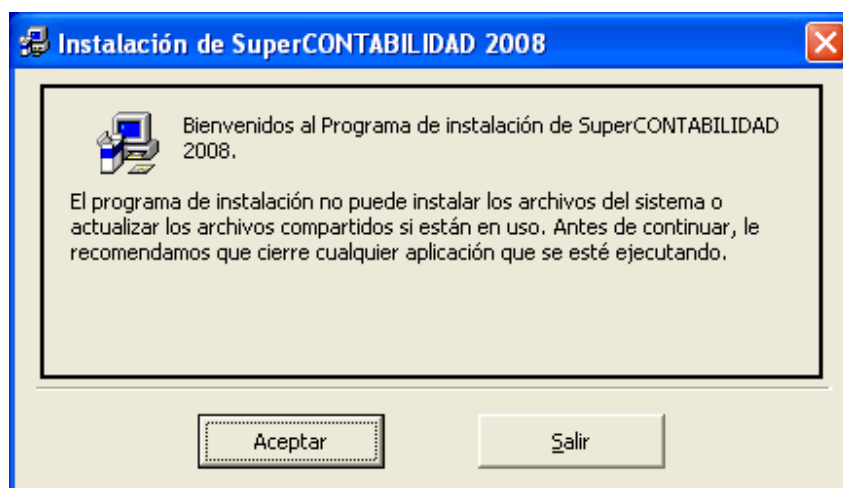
Instalación de SuperCONTABILIDAD 2008

Bienvenidos al Programa de instalación de SuperCONTABILIDAD 2008.

El programa de instalación no puede instalar los archivos del sistema o actualizar los archivos compartidos si están en uso. Antes de continuar, le recomendamos que cierre cualquier aplicación que se esté ejecutando.

Aceptar

Salir